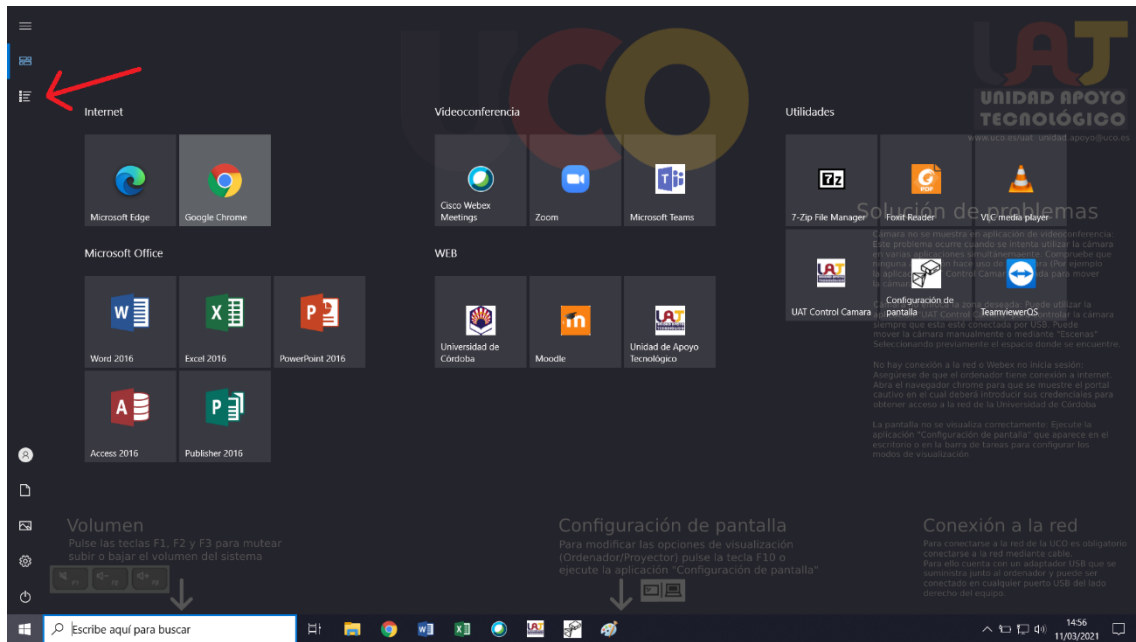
Internet

Microsoft Edge

Google Chrome

Microsoft Office

Word 2016

Excel 2016

PowerPoint 2016

Access 2016

Publisher 2016

Videoconferencia

Cisco Webex Meetings

Zoom

Microsoft Teams

WEB

Universidad de Córdoba

Moodle

Unidad de Apoyo Tecnológico

Utilidades

7-Zip File Manager

Foxit Reader

VLC media player

UAT Control Camara

Configuración de pantalla

TeamviewerQS

UNIDAD APOYO TECNOLÓGICO

www.uco.es/uat unidad.apoyo@uco.es

Solución de problemas

Cámara no se muestra en aplicación de videoconferencia: Este problema ocurre cuando se intenta utilizar la cámara en varias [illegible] simultáneamente. Compruebe que ninguna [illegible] hace uso de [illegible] (Por ejemplo la aplicación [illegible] Control Cámara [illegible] para mover la cámara.

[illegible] zona deseada: Puede utilizar la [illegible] UAT Control C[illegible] controlar la cámara siempre que esta esté conectado por USB. Puede mover la cámara manualmente o mediante "Escenas" Seleccionando previamente el espacio donde se encuentre.

No hay conexión a la red e Webex no inicia sesión: Asegúrese de que el ordenador tiene conexión a internet. Abra el navegador chrome para que se muestre el portal cautivo en el cual deberá introducir sus credenciales para obtener acceso a la red de la Universidad de Córdoba

La pantalla no se visualiza correctamente: Ejecute la aplicación "Configuración de pantalla" que aparece en el escritorio o en la barra de tareas para configurar los modos de visualización

Volumen
Pulse las teclas F1, F2 y F3 para mutear subir o bajar el volumen del sistema

Configuración de pantalla
Para modificar las opciones de visualización (Ordenador/Proyector) pulse la tecla F10 o ejecute la aplicación "Configuración de pantalla"

Conexión a la red
Para conectarse a la red de la UCO es obligatorio conectarse a la red mediante cable. Para ello cuenta con un adaptador USB que se suministra junto al ordenador y puede ser conectado en cualquier puerto USB del lado derecho del equipo.

Escribe aquí para buscar

14:56
11/03/2021